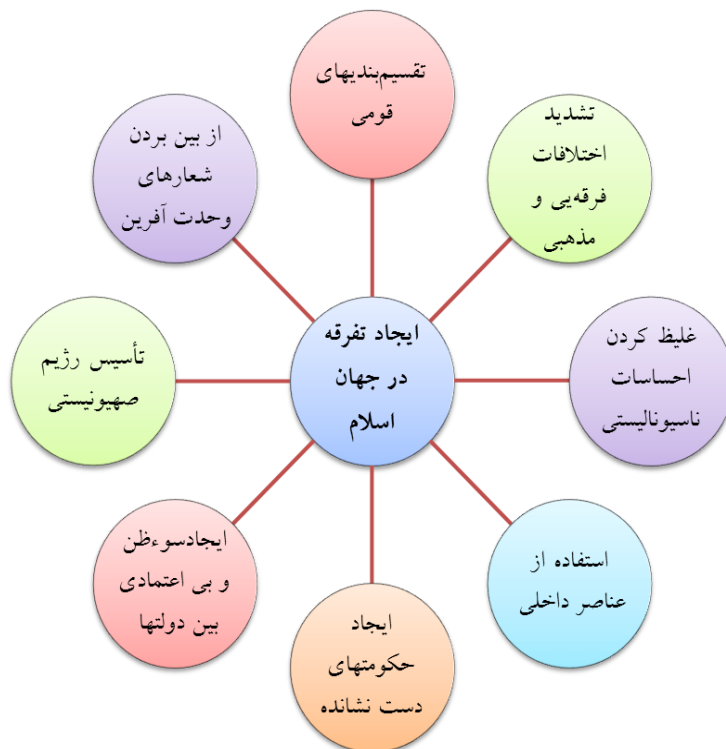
ایجاد تفرقه در جهان اسلام

تقسیم‌بندیهای قومی

تشدید اختلافات فرقه‌یی و مذهبی

غلیظ کردن احساسات ناسیونالیستی

استفاده از عناصر داخلی

ایجاد حکومتهای دست نشانده

ایجادسوءظن و بی اعتمادی بین دولتها

تأسیس رژیم صهیونیستی

از بین بردن شعارهای وحدت آفرین